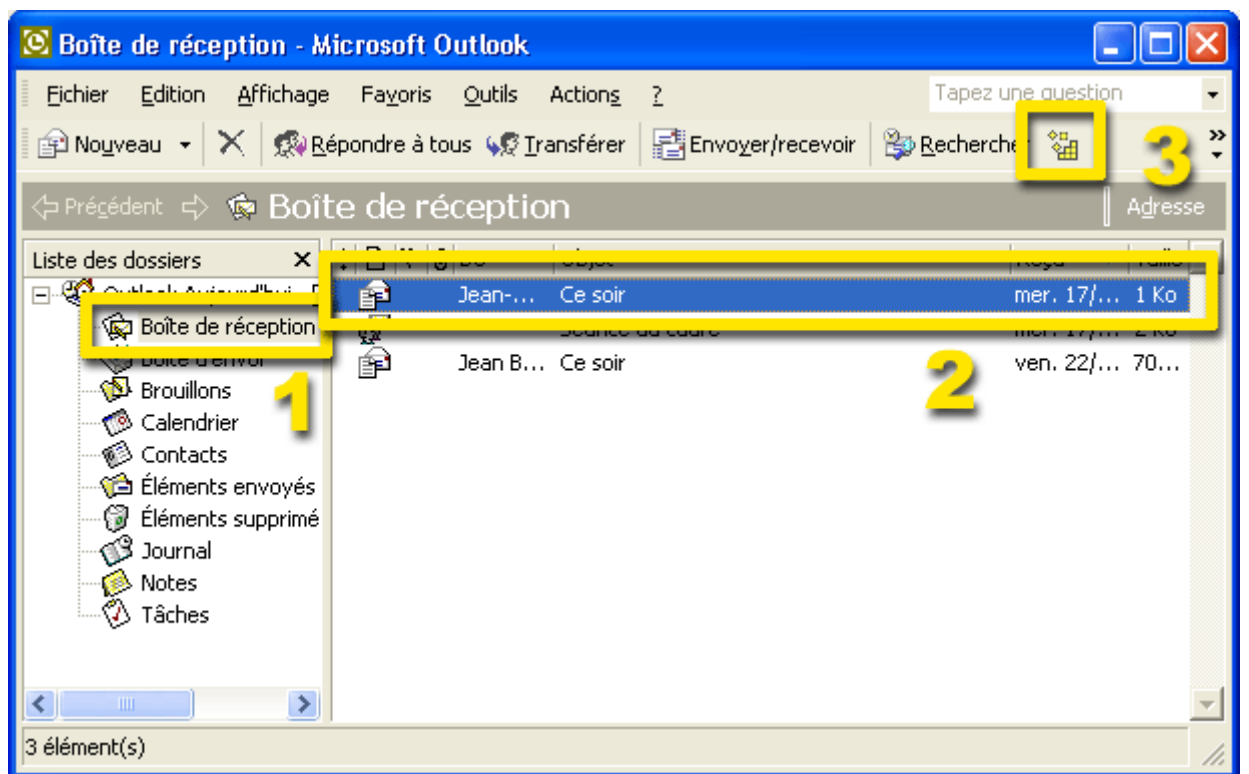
Boîte de réception - Microsoft Outlook

Fichier Edition Affichage Favoris Outils Actions ?

Tapez une question

Nouveau Répondre à tous Transférer Envoyer/recevoir Recherche

3

Précédent Boîte de réception Adresse

Liste des dossiers

Outlook Aujourd'hui - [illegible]
Boîte de réception
Boîte d'envoi
Brouillons
Calendrier
Contacts
Éléments envoyés
Éléments supprimé
Journal
Notes
Tâches

1

| De | Objet | Reçu | Taille |
|---|---|---|---|
| Jean-... | Ce soir | mer. 17/... | 1 Ko |
| | Séance du cadre | mer. 17/... | 2 Ko |
| Jean B... | Ce soir | ven. 22/... | 70... |

2

3 élément(s)